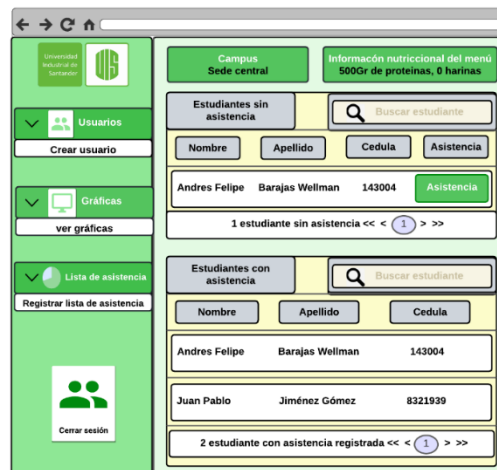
Universidad Industrial de Santander

UIS

Usuarios

Crear usuario

Gráficas

ver gráficas

Lista de asistencia

Registrar lista de asistencia

Cerrar sesión

Campus
Sede central

Información nutriccional del menú
500Gr de proteinas, 0 harinas

Estudiantes sin asistencia

Buscar estudiante

| Nombre | Apellido | Cedula | Asistencia |
|---|---|---|---|
| Andres Felipe | Barajas Wellman | 143004 | Asistencia |

1 estudiante sin asistencia << < 1 > >>

Estudiantes con asistencia

Buscar estudiante

| Nombre | Apellido | Cedula |
|---|---|---|
| Andres Felipe | Barajas Wellman | 143004 |
| Juan Pablo | Jiménez Gómez | 8321939 |

2 estudiante con asistencia registrada << < 1 > >>